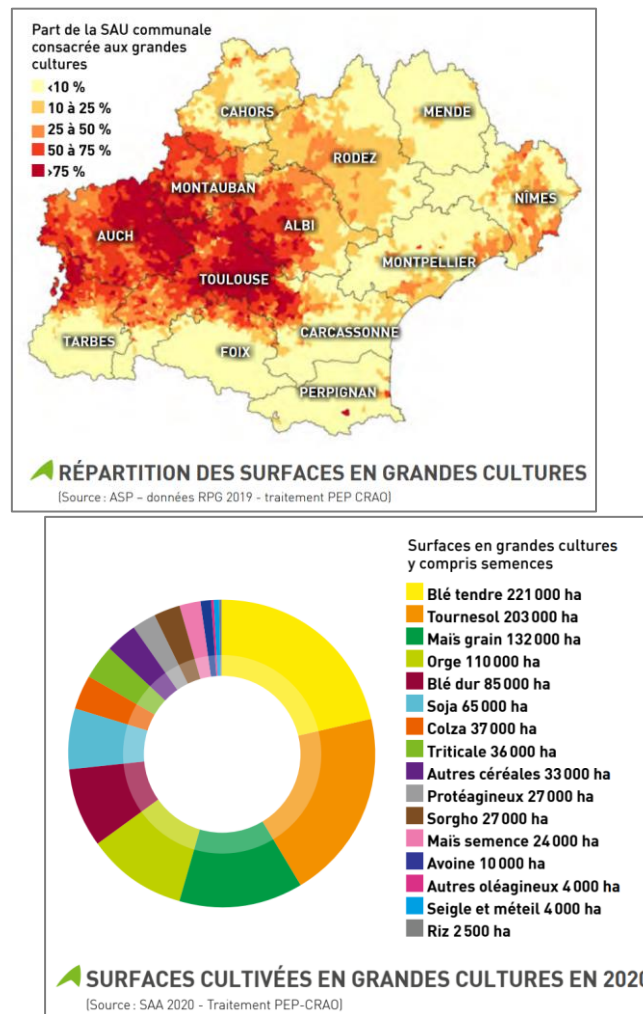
Part de la SAU communale consacrée aux grandes cultures

‹10 %
10 à 25 %
25 à 50 %
50 à 75 %
›75 %

CAHORS
MENDE
RODEZ
MONTAUBAN
NÎMES
ALBI
AUCH
MONTPELLIER
TOULOUSE
CARCASSONNE
TARBES
FOIX
PERPIGNAN

RÉPARTITION DES SURFACES EN GRANDES CULTURES
(Source : ASP – données RPG 2019 - traitement PEP CRAO)

Surfaces en grandes cultures y compris semences
Blé tendre 221 000 ha
Tournesol 203 000 ha
Maïs grain 132 000 ha
Orge 110 000 ha
Blé dur 85 000 ha
Soja 65 000 ha
Colza 37 000 ha
Triticale 36 000 ha
Autres céréales 33 000 ha
Protéagineux 27 000 ha
Sorgho 27 000 ha
Maïs semence 24 000 ha
Avoine 10 000 ha
Autres oléagineux 4 000 ha
Seigle et méteil 4 000 ha
Riz 2 500 ha

SURFACES CULTIVÉES EN GRANDES CULTURES EN 202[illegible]
(Source : SAA 2020 - Traitement PEP-CRAO)